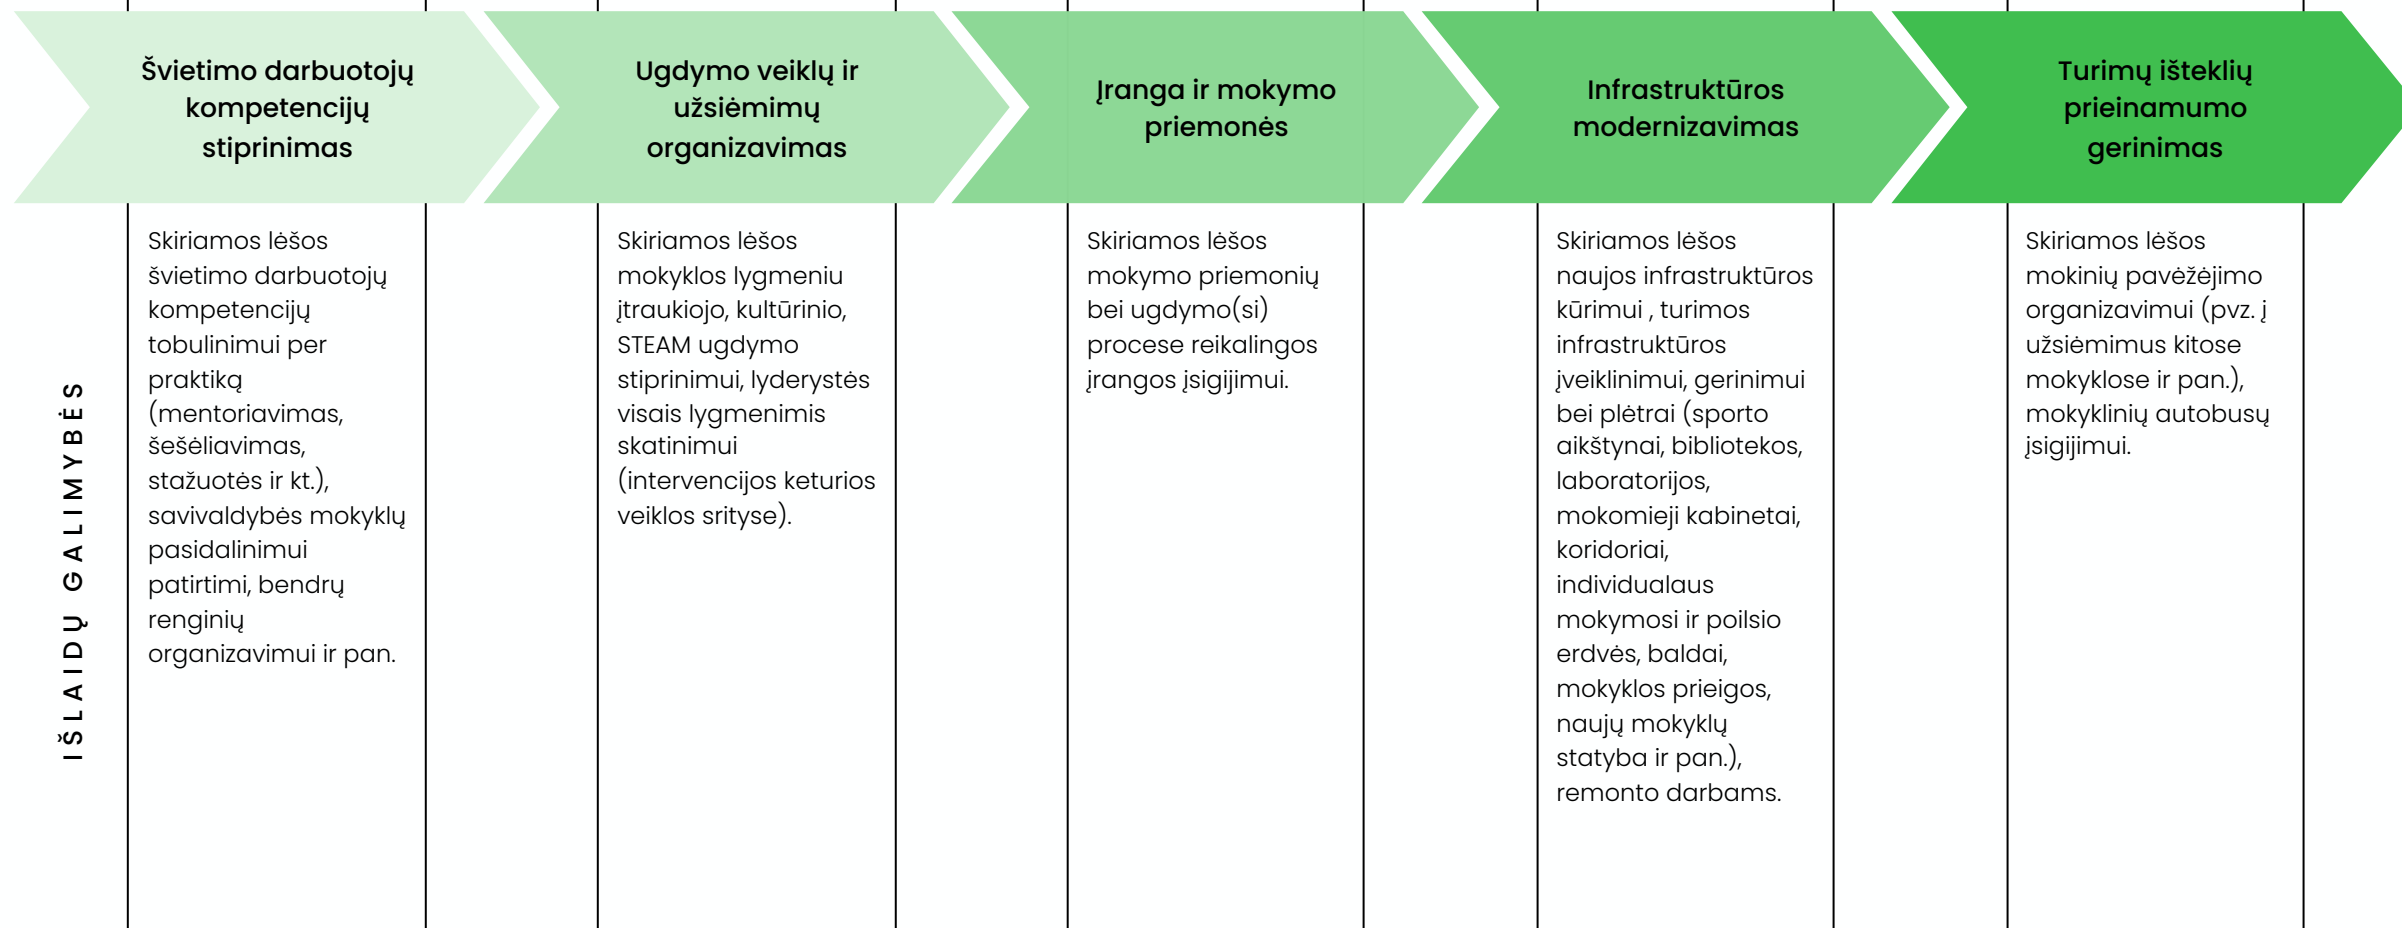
Švietimo darbuotojų kompetencijų stiprinimas

Ugdymo veiklų ir užsiėmimų organizavimas

Įranga ir mokymo priemonės

Infrastruktūros modernizavimas

Turimų išteklių prieinamumo gerinimas

IŠLAIDŲ GALIMYBĖS

Skiriamos lėšos švietimo darbuotojų kompetencijų tobulinimui per praktiką (mentoriavimas, šešėliavimas, stažuotės ir kt.), savivaldybės mokyklų pasidalinimui patirtimi, bendrų renginių organizavimui ir pan.

Skiriamos lėšos mokyklos lygmeniu įtraukiojo, kultūrinio, STEAM ugdymo stiprinimui, lyderystės visais lygmenimis skatinimui (intervencijos keturios veiklos srityse).

Skiriamos lėšos mokymo priemonių bei ugdymo(si) procese reikalingos įrangos įsigijimui.

Skiriamos lėšos naujos infrastruktūros kūrimui , turimos infrastruktūros įveiklinimui, gerinimui bei plėtrai (sporto aikštynai, bibliotekos, laboratorijos, mokomieji kabinetai, koridoriai, individualaus mokymosi ir poilsio erdvės, baldai, mokyklos prieigos, naujų mokyklų statyba ir pan.), remonto darbams.

Skiriamos lėšos mokinių pavėžėjimo organizavimui (pvz. į užsiėmimus kitose mokyklose ir pan.), mokyklinių autobusų įsigijimui.